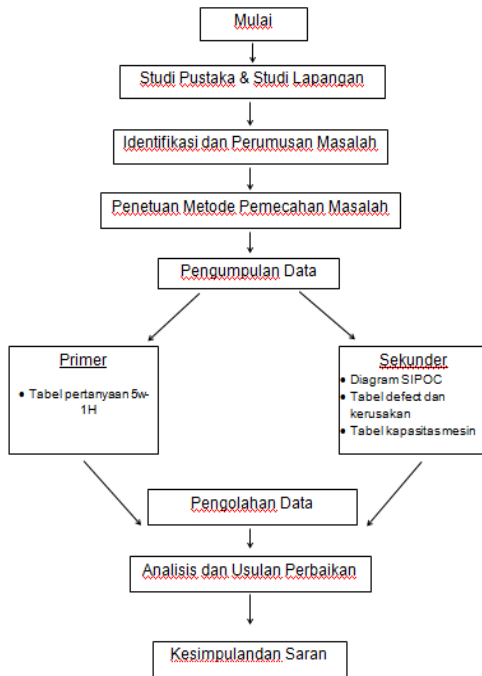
Mulai

Studi Pustaka & Studi Lapangan

Identifikasi dan Perumusan Masalah

Penetuan Metode Pemecahan Masalah

Pengumpulan Data

Primer

- Tabel pertanyaan 5w-1H

Sekunder

- Diagram SIPOC
- Tabel defect dan kerusakan
- Tabel kapasitas mesin

Pengolahan Data

Analisis dan Usulan Perbaikan

Kesimpulandan Saran